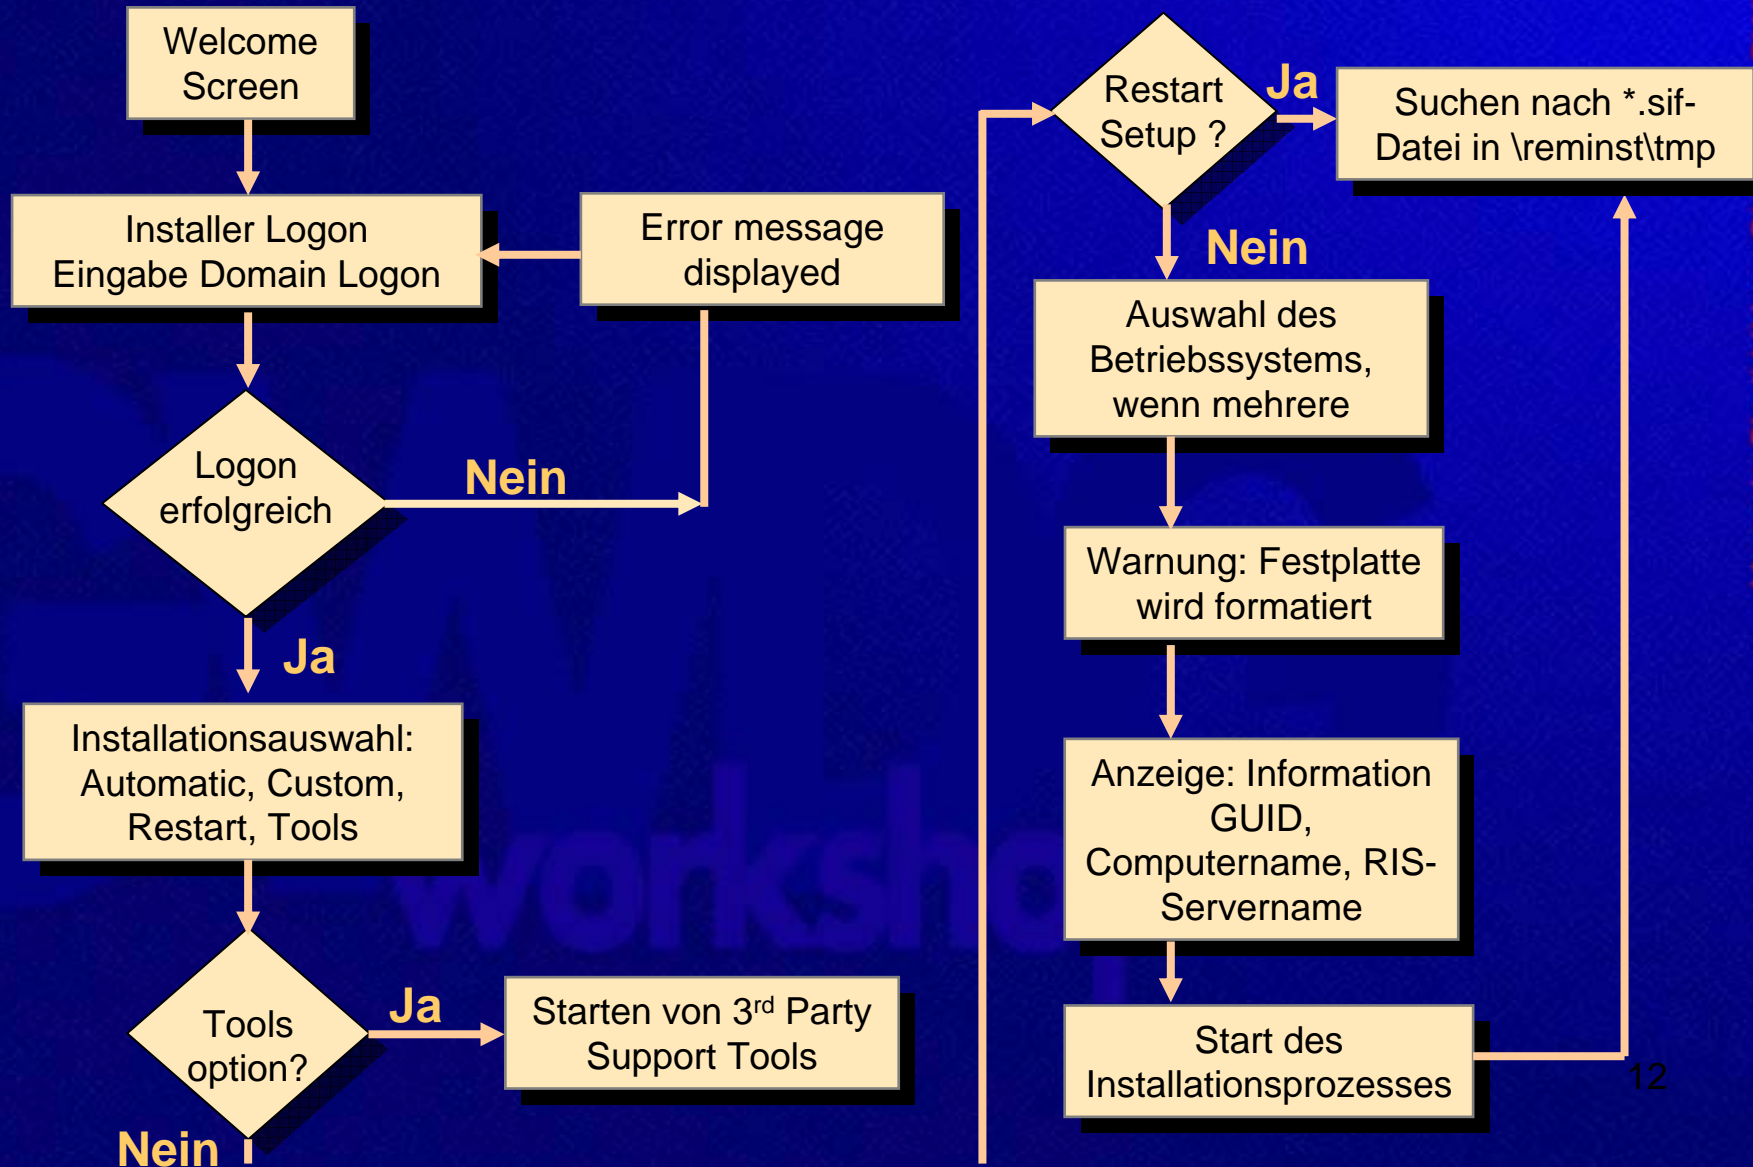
Welcome Screen

Installer Logon
Eingabe Domain Logon

Error message displayed

Logon erfolgreich

Nein

Ja

Installationsauswahl: Automatic, Custom, Restart, Tools

Tools option?

Ja

Starten von 3$^{rd}$ Party Support Tools

Nein

Restart Setup ?

Ja

Suchen nach *.sif-Datei in \reminst\tmp

Nein

Auswahl des Betriebssystems, wenn mehrere

Warnung: Festplatte wird formatiert

Anzeige: Information GUID, Computername, RIS-Servername

Start des Installationsprozesses

workshop

12